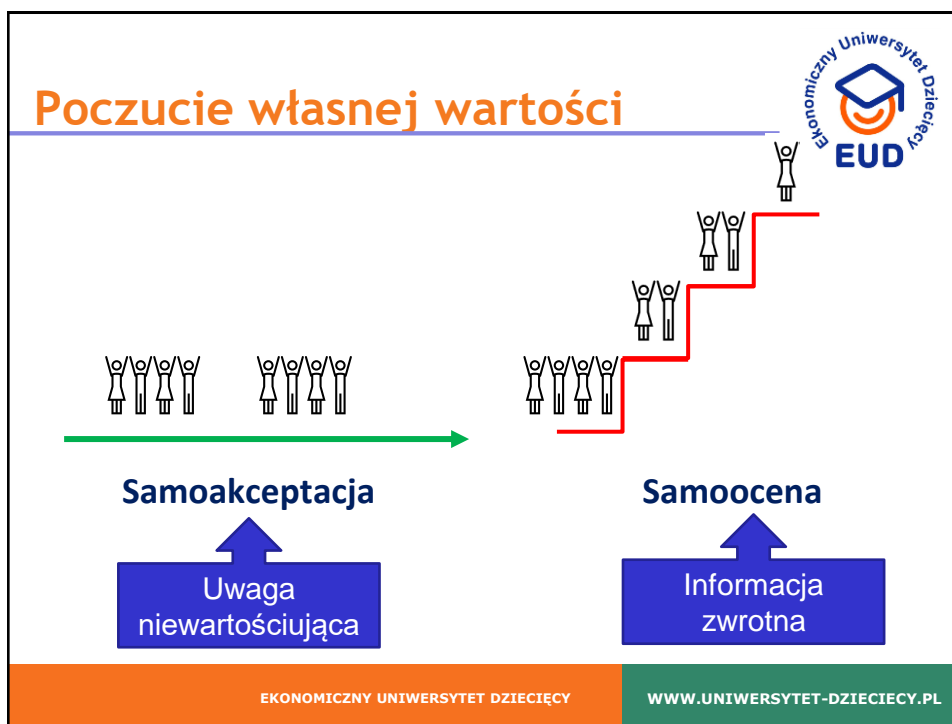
Poczucie własnej wartości

Ekonomiczny Uniwersytet Dziecięcy
EUD

Samoakceptacja

Uwaga niewartościująca

Samoocena

Informacja zwrotna

EKONOMICZNY UNIWERSYTET DZIECIĘCY

WWW.UNIWERSYTET-DZIECIECY.PL